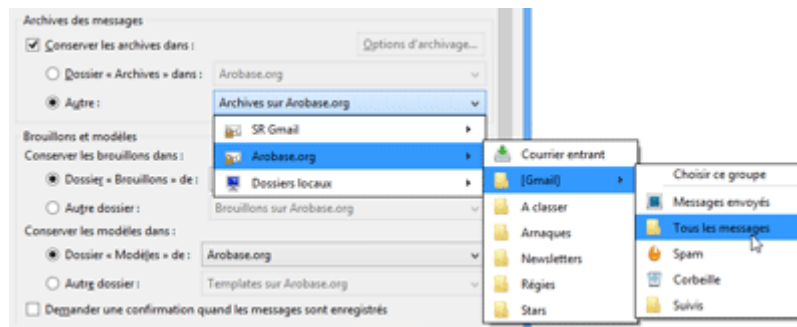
Archives des messages

Conserver les archives dans :

Options d'archivage...

Dossier « Archives » dans :

Arobase.org

Autre :

Archives sur Arobase.org

SR Gmail

Arobase.org

Dossiers locaux

Courrier entrant

[Gmail]

A classer

Arnaques

Newsletters

Régies

Stars

Choisir ce groupe

Messages envoyés

Tous les messages

Spam

Corbeille

Suivis

Brouillons et modèles

Conserver les brouillons dans :

Dossier « Brouillons » de :

Autre dossier :

Brouillons sur Arobase.org

Conserver les modèles dans :

Dossier « Modèles » de :

Arobase.org

Autre dossier :

Templates sur Arobase.org

Demander une confirmation quand les messages sont enregistrés